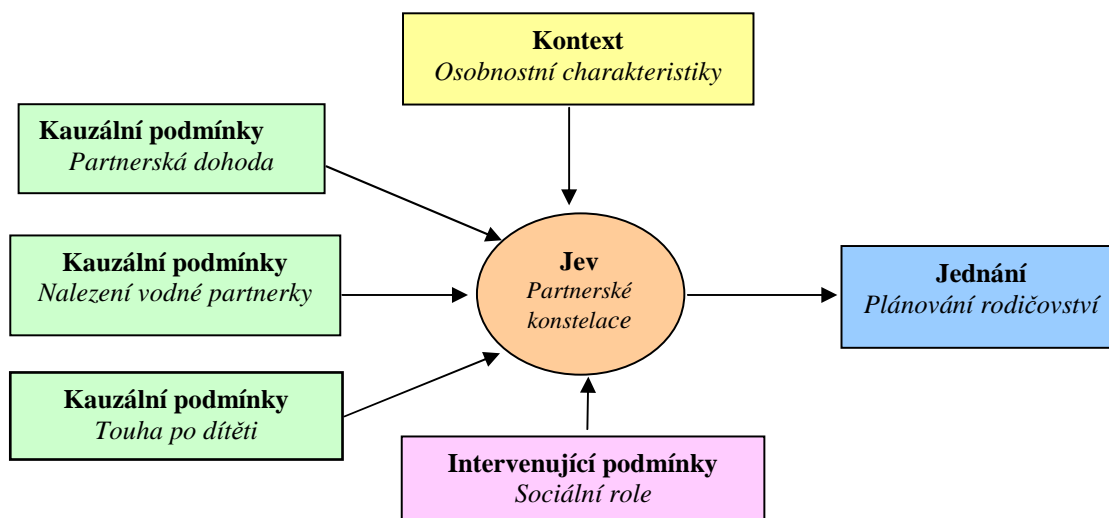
Kontext
Osobnostní charakteristiky

Kauzální podmínky
Partnerská dohoda

Kauzální podmínky
Nalezení vodné partnerky

Kauzální podmínky
Touha po dítěti

Jev
Partnerské konstelace

Jednání
Plánování rodičovství

Intervenující podmínky
Sociální role